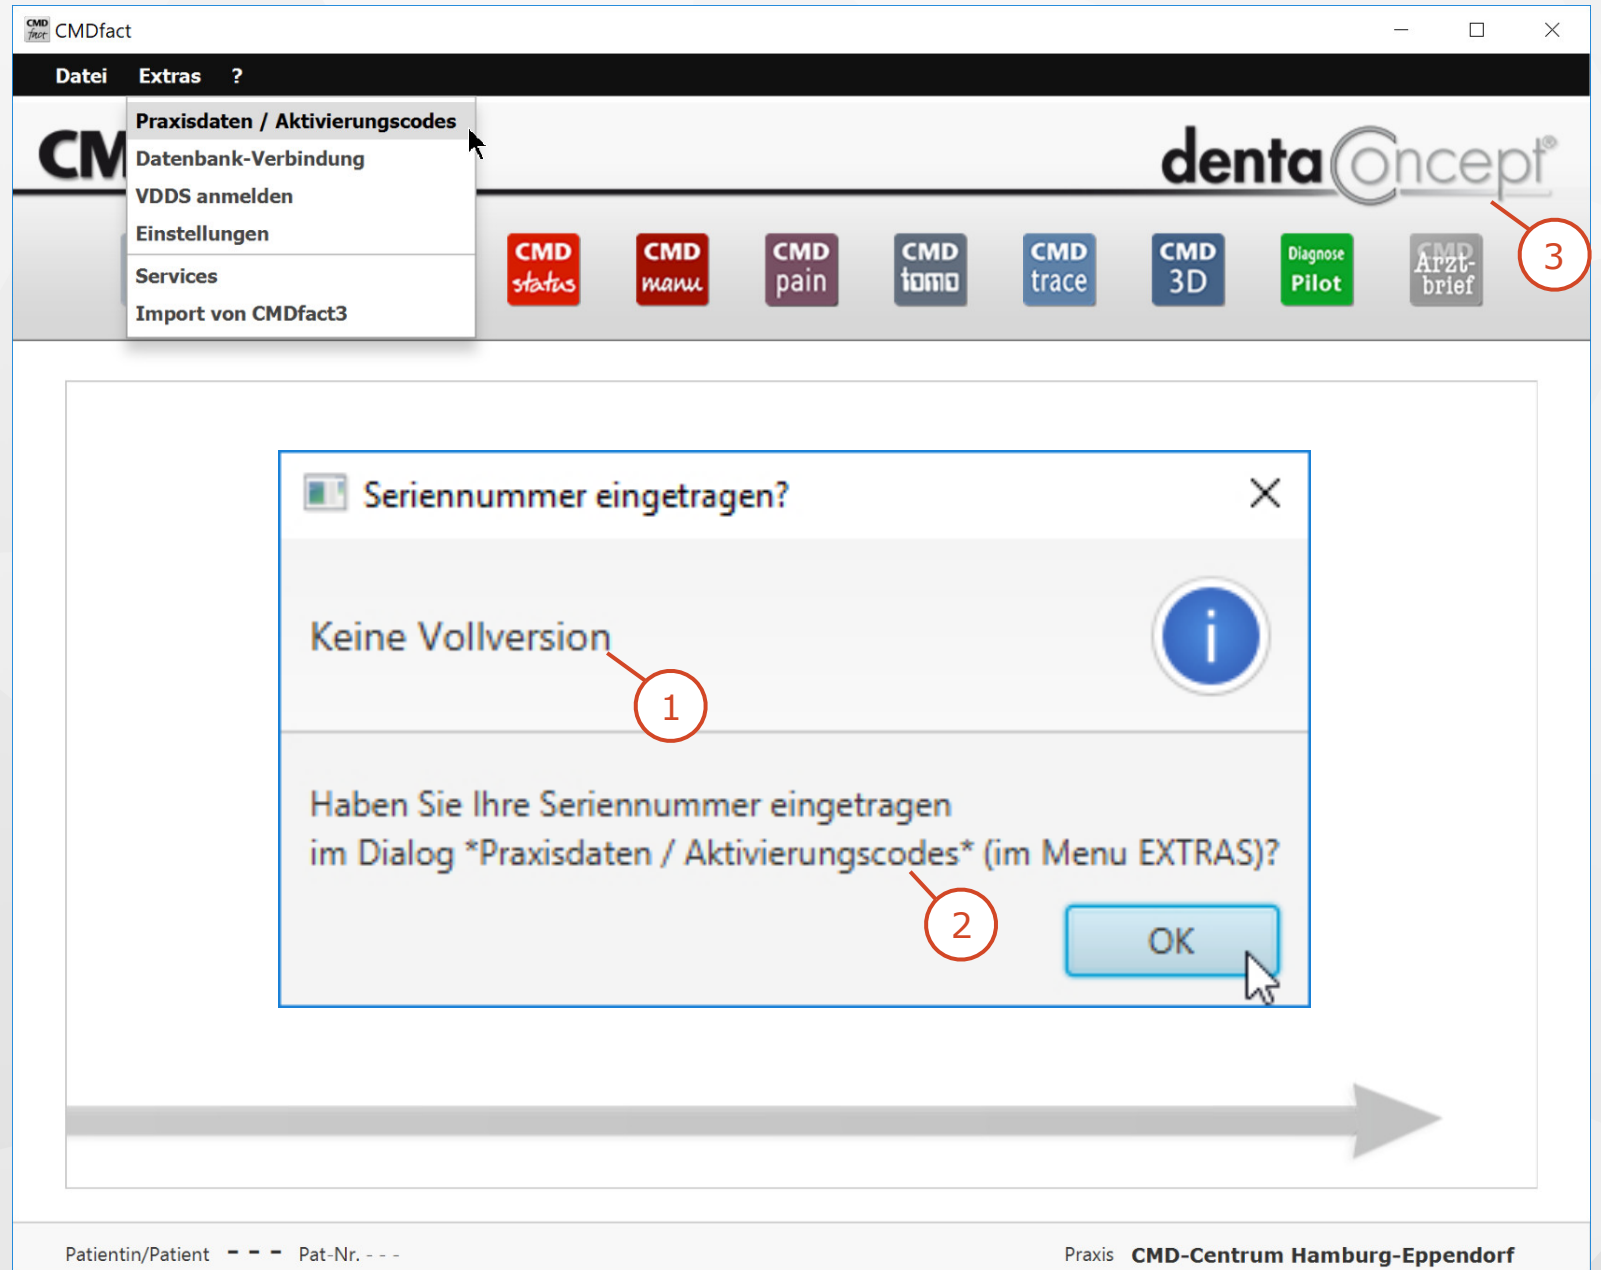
CMDfact

Datei Extras ?

Praxisdaten / Aktivierungscodes
Datenbank-Verbindung
VDDS anmelden
Einstellungen
Services
Import von CMDfact3

CM

dentaConcept

3

CMD status
CMD manu
CMD pain
CMD tomo
CMD trace
CMD 3D
Diagnose Pilot
CMD Arzt-brief

Seriennummer eingetragen?

Keine Vollversion

1

Haben Sie Ihre Seriennummer eingetragen im Dialog *Praxisdaten / Aktivierungscodes* (im Menu EXTRAS)?

2

OK

Patientin/Patient - - - Pat-Nr. - - -

Praxis CMD-Centrum Hamburg-Eppendorf